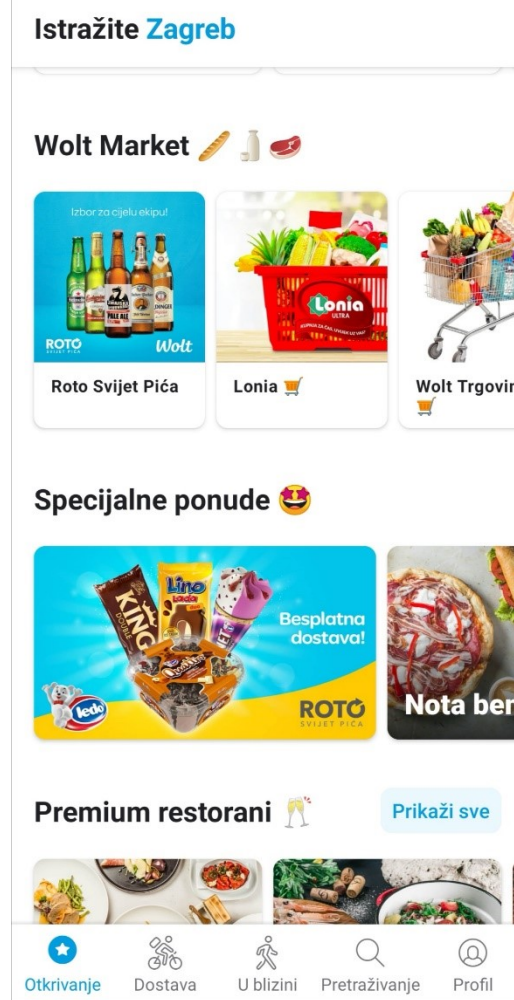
Istražite Zagreb

Wolt Market 🥖🥛🥩

Izbor za cijelu ekipu!

ROTO SVIJET PIĆA

Wolt

Roto Svijet Pića

Lonia ULTRA

Lonia 🛒

Wolt Trgovi

🛒

Specijalne ponude 🤩

King

Lino lada

Besplatna dostava!

Ledo

ROTO SVIJET PIĆA

Nota be

Premium restorani 🥂

Prikaži sve

Otkrivanje

Dostava

U blizini

Pretraživanje

Profil